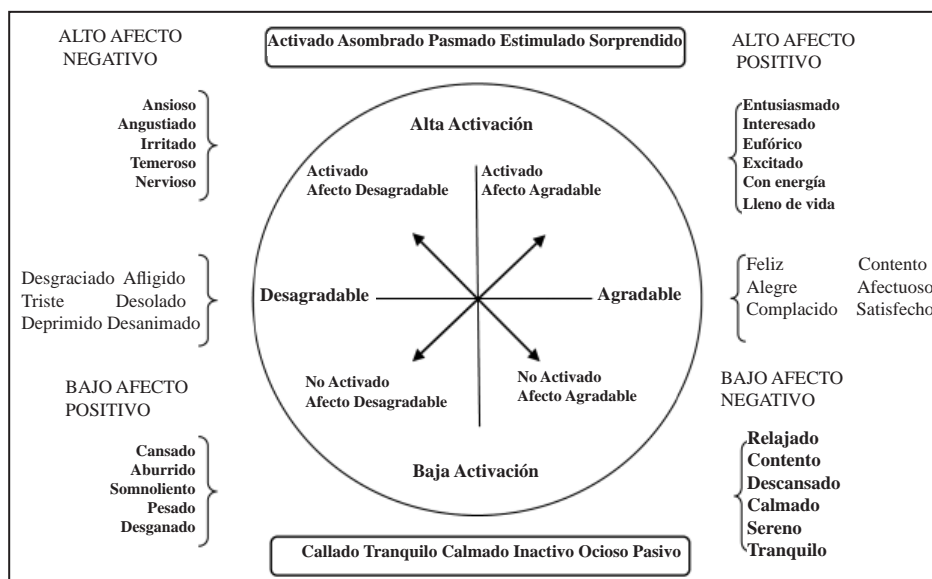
ALTO AFECTO NEGATIVO

Activado Asombrado Pasmado Estimulado Sorprendido

ALTO AFECTO POSITIVO

Ansioso
Angustiado
Irritado
Temeroso
Nervioso

Alta Activación

Entusiasmado
Interesado
Eufórico
Excitado
Con energía
Lleno de vida

Activado
Afecto Desagradable

Activado
Afecto Agradable

Desgraciado Afligido
Triste Desolado
Deprimido Desanimado

Desagradable

Agradable

Feliz Contento
Alegre Afectuoso
Complacido Satisfecho

BAJO AFECTO POSITIVO

No Activado
Afecto Desagradable

No Activado
Afecto Agradable

BAJO AFECTO NEGATIVO

Cansado
Aburrido
Somnoliento
Pesado
Desganado

Baja Activación

Relajado
Contento
Descansado
Calmado
Sereno
Tranquilo

Callado Tranquilo Calmado Inactivo Ocioso Pasivo